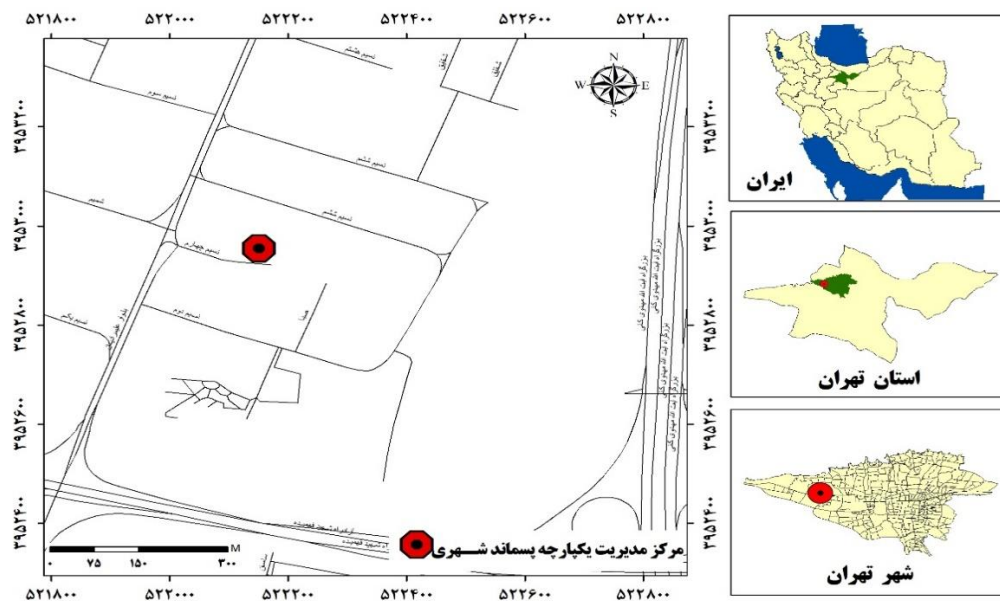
۵۲۱۸۰۰ ۵۲۲۰۰۰ ۵۲۲۲۰۰ ۵۲۲۴۰۰ ۵۲۲۶۰۰ ۵۲۲۸۰۰

۳۹۵۴۲۰۰
۳۹۵۴۰۰۰
۳۹۵۳۸۰۰
۳۹۵۳۶۰۰
۳۹۵۳۴۰۰

N
W E
S

نسیم هشتم
نسیم سوم
نسیم ششم
نسیم
نسیم چهارم
نسیم دوم
نسیم یکم
بزرگراه آیت اله همدانی
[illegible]

M
۰ ۷۵ ۱۵۰ ۳۰۰

مرکز مدیریت یکپارچه پسماند شـــهری

۵۲۱۸۰۰ ۵۲۲۰۰۰ ۵۲۲۲۰۰ ۵۲۲۴۰۰ ۵۲۲۶۰۰ ۵۲۲۸۰۰

ایران

استان تهران

شهر تهران